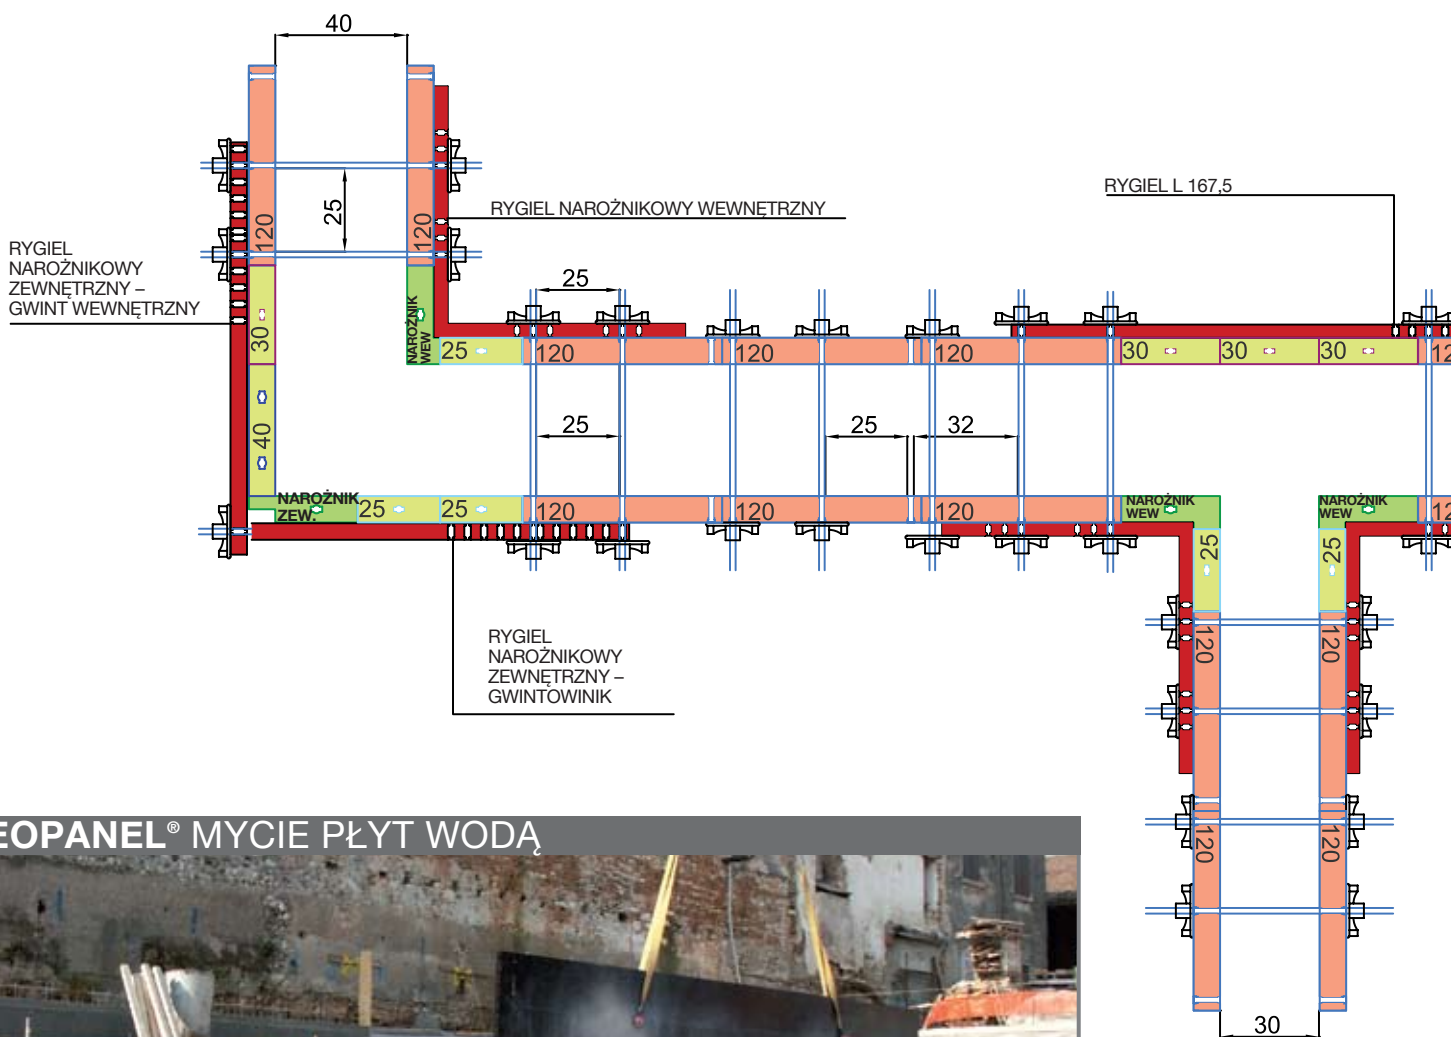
40

25

120

120

RYGIEL NAROŻNIKOWY WEWNĘTRZNY

RYGIEL L 167,5

RYGIEL NAROŻNIKOWY ZEWNĘTRZNY – GWINT WEWNĘTRZNY

25

NAROŻNIK WEW

25

120

120

120

30

30

30

12

30

40

25

25

32

NAROŻNIK ZEW.

25

25

120

120

120

NAROŻNIK WEW

NAROŻNIK WEW

12

25

25

120

120

RYGIEL NAROŻNIKOWY ZEWNĘTRZNY – GWINTOWINIK

120

120

30

EOPANEL® MYCIE PŁYT WODĄ